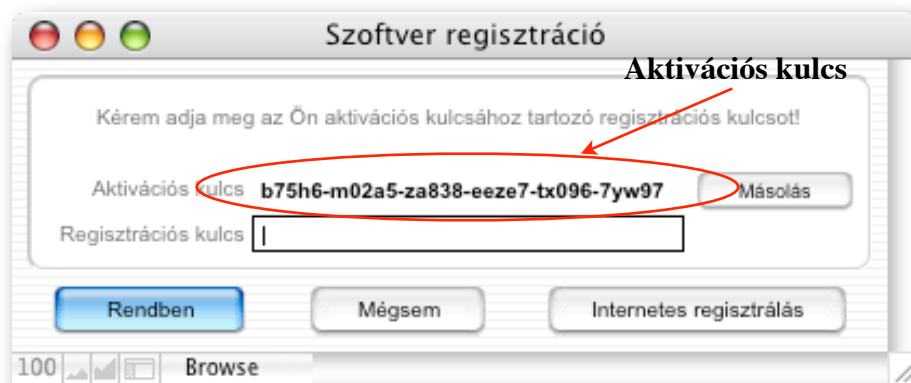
Szoftver regisztráció

Aktivációs kulcs

Kérem adja meg az Ön aktivációs kulcsához tartozó regisztrációs kulcsot!

Aktivációs kulcs b75h6-m02a5-za838-eeze7-tx096-7yw97 Másolás

Regisztrációs kulcs

Rendben Mégsem Internetes regisztrálás

100 Browse